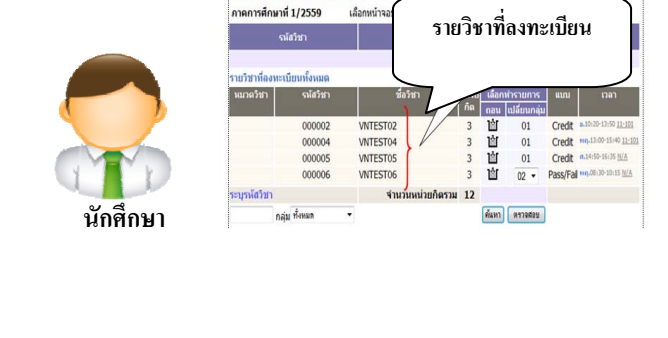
ภาคการศึกษาที่ 1/2559 เลือกหน้าจอ

รายวิชาที่ลงทะเบียน

รหัสวิชา

รายวิชาที่ลงทะเบียนทั้งหมด

| หมวดวิชา | รหัสวิชา | ชื่อวิชา | หน่วยกิต | เลือกทำรายการ ถอน | เลือกทำรายการ เปลี่ยนกลุ่ม | แบบ | เวลา |
|---|---|---|---|---|---|---|---|
| | 000002 | VNTEST02 | 3 | | 01 | Credit | อ.10:20-13:50 11-101 |
| | 000004 | VNTEST04 | 3 | | 01 | Credit | พฤ.13:00-15:40 11-101 |
| | 000005 | VNTEST05 | 3 | | 01 | Credit | อ.14:50-16:35 N/A |
| | 000006 | VNTEST06 | 3 | | 02 | Pass/Fail | พฤ.08:30-10:15 N/A |

ระบุรหัสวิชา จำนวนหน่วยกิตรวม 12

กลุ่ม ทั้งหมด ค้นหา ตรวจสอบ

นักศึกษา